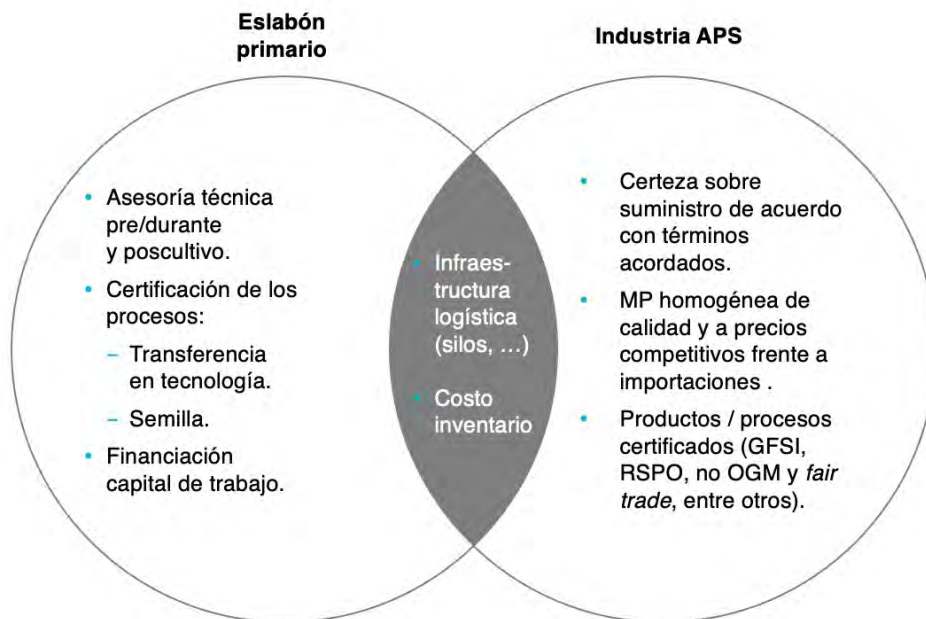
Eslabón primario

Industria APS

• Asesoría técnica pre/durante y poscultivo.
• Certificación de los procesos:
– Transferencia en tecnología.
– Semilla.
• Financiación capital de trabajo.

• Infraestructura logística (silos, …)
• Costo inventario

• Certeza sobre suministro de acuerdo con términos acordados.
• MP homogénea de calidad y a precios competitivos frente a importaciones .
• Productos / procesos certificados (GFSI, RSPO, no OGM y *fair trade*, entre otros).